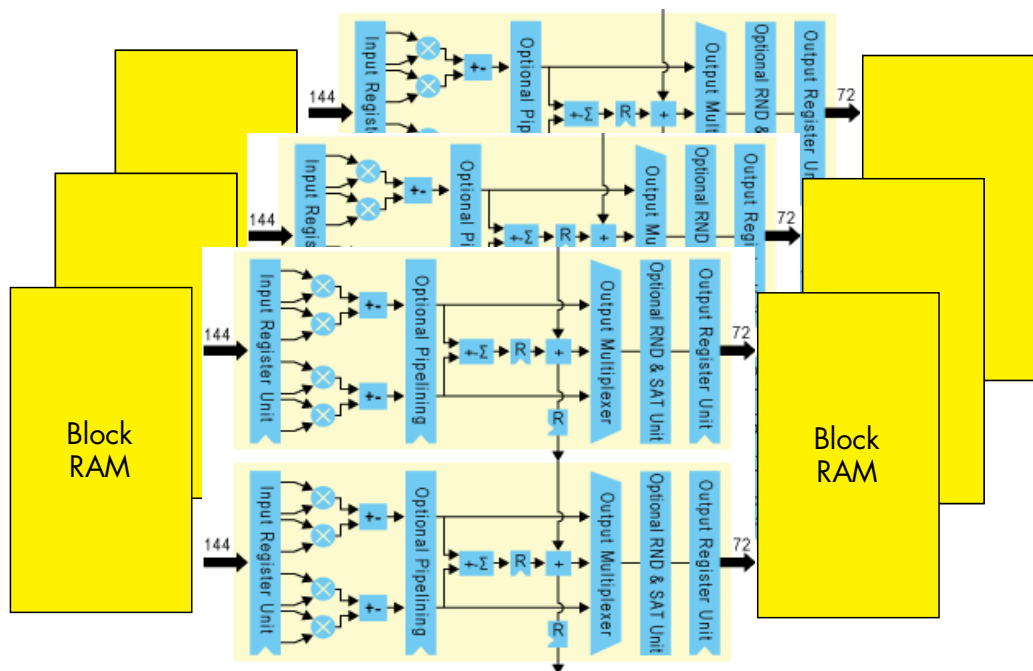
144

Input Register Unit

+-

+-

Optional Pipelining

+-Σ

R

+

R

Output Multiplexer

Optional RND & SAT Unit

Output Register Unit

72

144

Input Register Unit

+-

+-

Optional Pipelining

+-Σ

R

+

R

Output Multiplexer

Optional RND & SAT Unit

Output Register Unit

72

Block RAM

Block RAM

144

72

144

72